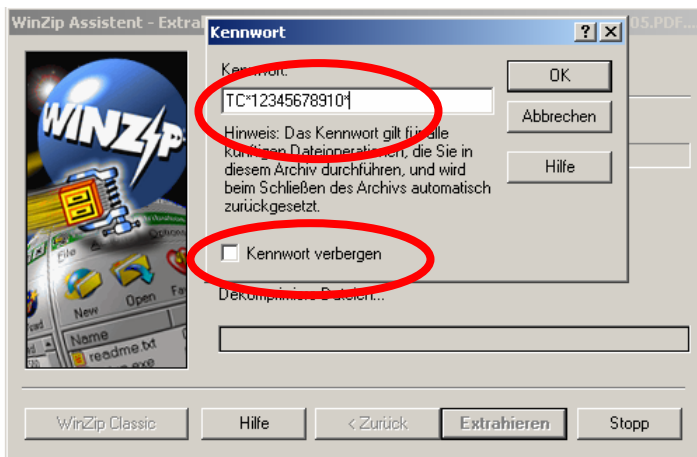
WinZip Assistent - Extra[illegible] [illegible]05.PDF...

Kennwort

? X

Kennwort:

TC*12345678910*

OK

Abbrechen

Hinweis: Das Kennwort gilt für alle künftigen Dateioperationen, die Sie in diesem Archiv durchführen, und wird beim Schließen des Archivs automatisch zurückgesetzt.

Hilfe

Kennwort verbergen

Dekomprimiere Dateien...

WinZip

File

New

Open

Name

readme.txt

WinZip Classic

Hilfe

< Zurück

Extrahieren

Stopp